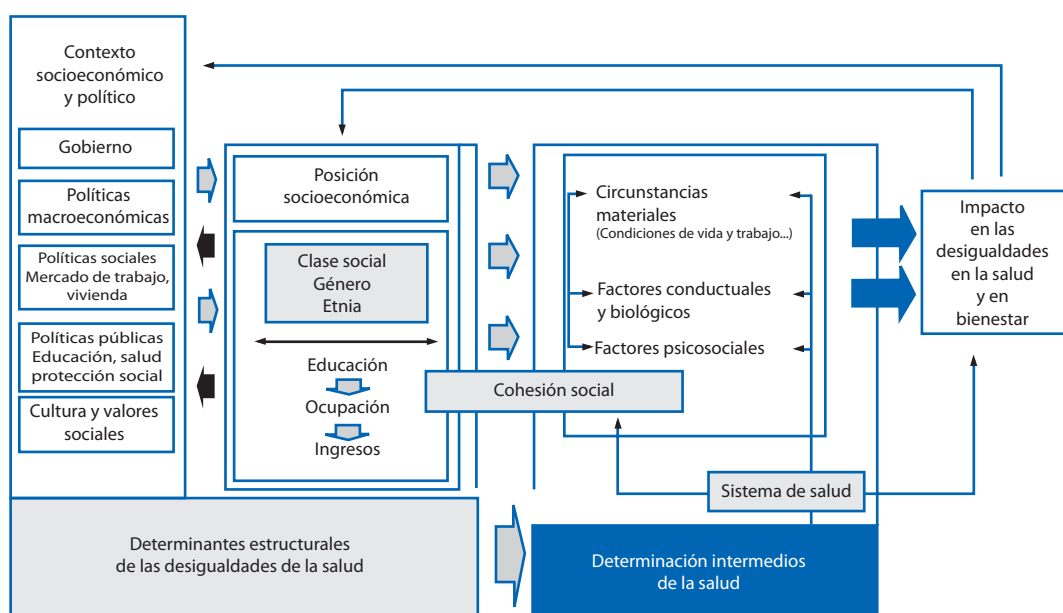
Contexto socioeconómico y político

Gobierno

Políticas macroeconómicas

Políticas sociales
Mercado de trabajo, vivienda

Políticas públicas
Educación, salud protección social

Cultura y valores sociales

Posición socioeconómica

Clase social
Género
Etnia

Educación

Ocupación

Ingresos

Circunstancias materiales
(Condiciones de vida y trabajo...)

Factores conductuales y biológicos

Factores psicosociales

Cohesión social

Sistema de salud

Impacto en las desigualdades en la salud y en bienestar

Determinantes estructurales de las desigualdades de la salud

Determinación intermedios de la salud